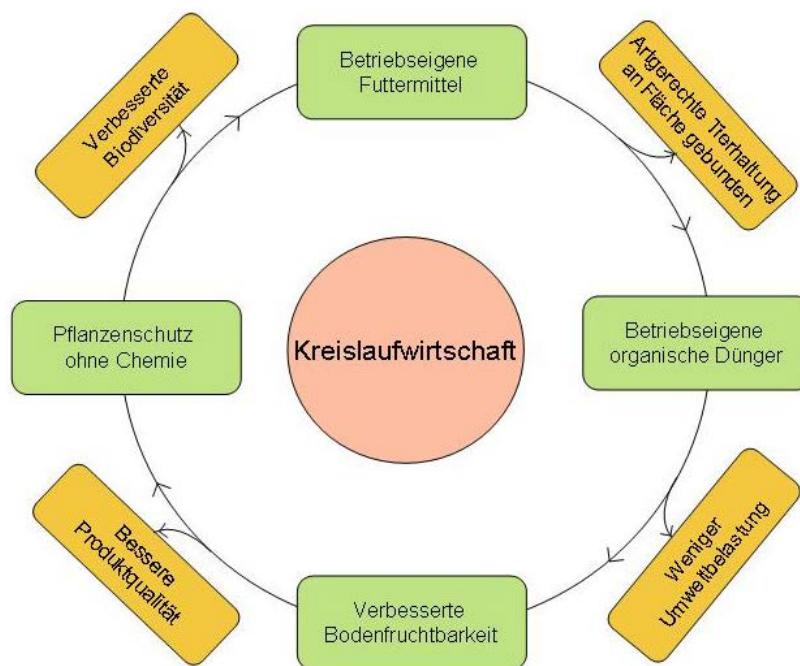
Betriebseigene Futtermittel

Artgerechte Tierhaltung an Fläche gebunden

Betriebseigene organische Dünger

Weniger Umweltbelastung

Verbesserte Bodenfruchtbarkeit

Bessere Produktqualität

Pflanzenschutz ohne Chemie

Verbesserte Biodiversität

Kreislaufwirtschaft